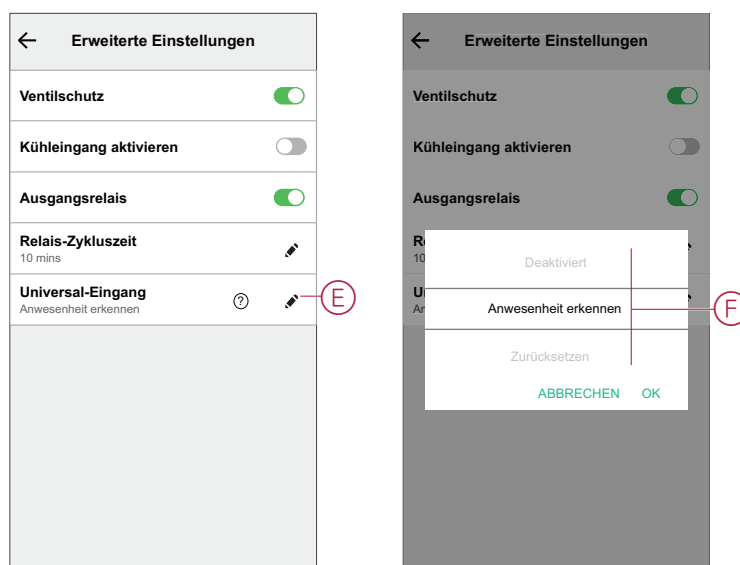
Erweiterte Einstellungen

Ventilschutz

Kühleingang aktivieren

Ausgangsrelais

Relais-Zykluszeit
10 mins

Universal-Eingang
Anwesenheit erkennen

E

Erweiterte Einstellungen

Ventilschutz

Kühleingang aktivieren

Ausgangsrelais

Re
10

Un
An

Deaktiviert

Anwesenheit erkennen

Zurücksetzen

ABBRECHEN OK

F